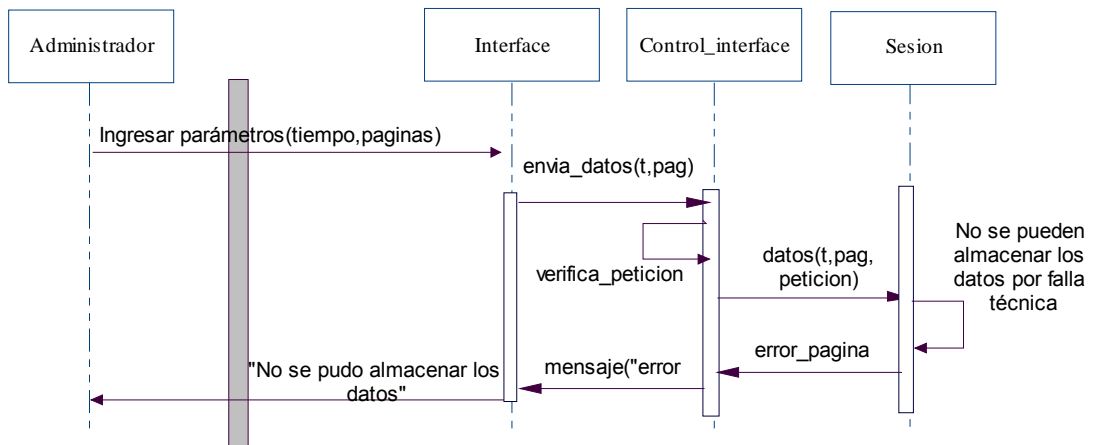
Administrador

Interface

Control_interface

Sesion

Ingresar parámetros(tiempo,paginas)

envia_datos(t,pag)

verifica_peticion

datos(t,pag, peticion)

No se pueden almacenar los datos por falla técnica

error_pagina

mensaje("error

"No se pudo almacenar los datos"